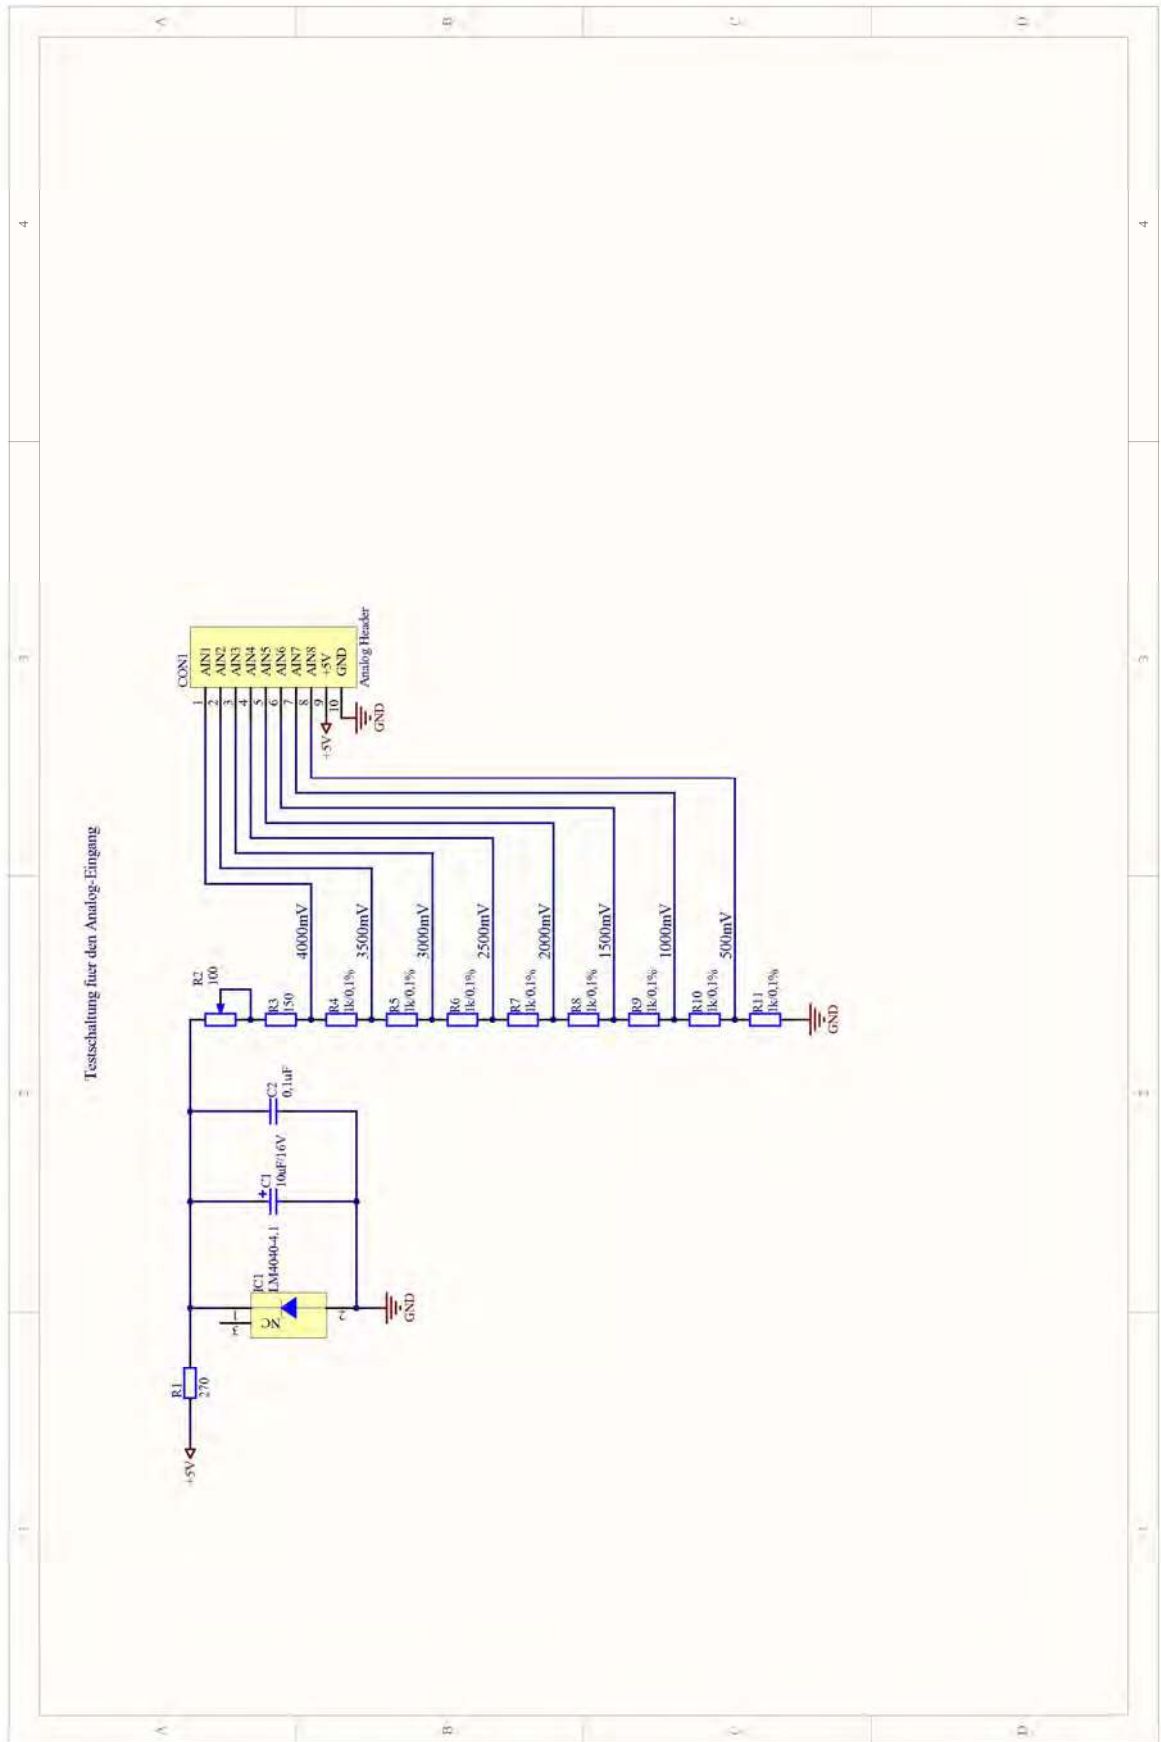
A
B
C
D
4
4
3
3
2
2
1
1
A
B
C
D

Testschaltung fuer den Analog-Eingang

CON1
1 AIN1
2 AIN2
3 AIN3
4 AIN4
5 AIN5
6 AIN6
7 AIN7
8 AIN8
9 +5V
10 GND
Analog Header
+5V
GND

R2
100
R3
150
R4
1k/0,1%
R5
1k/0,1%
R6
1k/0,1%
R7
1k/0,1%
R8
1k/0,1%
R9
1k/0,1%
R10
1k/0,1%
R11
1k/0,1%
GND

4000mV
3500mV
3000mV
2500mV
2000mV
1500mV
1000mV
500mV

C2
0,1uF
C1
10uF/16V
IC1
LM4040-4,1
NC
1
2
GND
R1
270
+5V